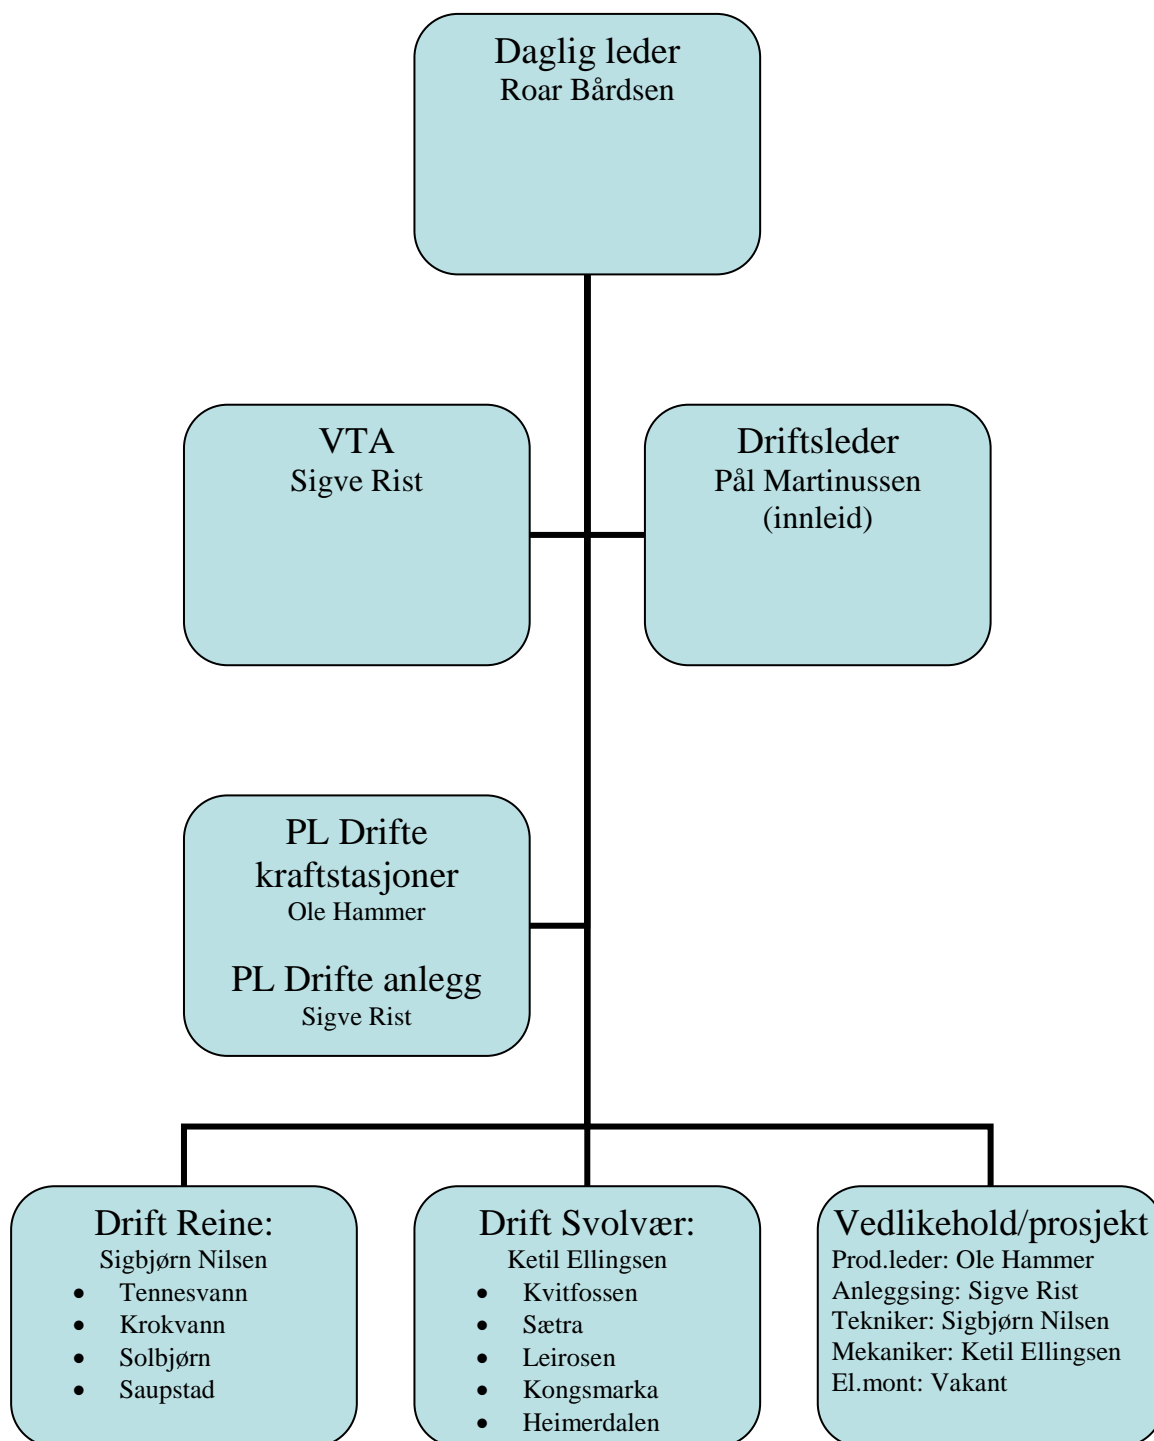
Daglig leder
Roar Bårdsen

VTA
Sigve Rist

Driftsleder
Pål Martinussen
(innleid)

PL Drifte kraftstasjoner
Ole Hammer

PL Drifte anlegg
Sigve Rist

Drift Reine:
Sigbjørn Nilsen
- Tennesvann
- Krokvann
- Solbjørn
- Saupstad

Drift Svolvær:
Ketil Ellingsen
- Kvitfossen
- Sætra
- Leirosen
- Kongsmarka
- Heimerdalen

Vedlikehold/prosjekt
Prod.leder: Ole Hammer
Anleggsing: Sigve Rist
Tekniker: Sigbjørn Nilsen
Mekaniker: Ketil Ellingsen
El.mont: Vakant